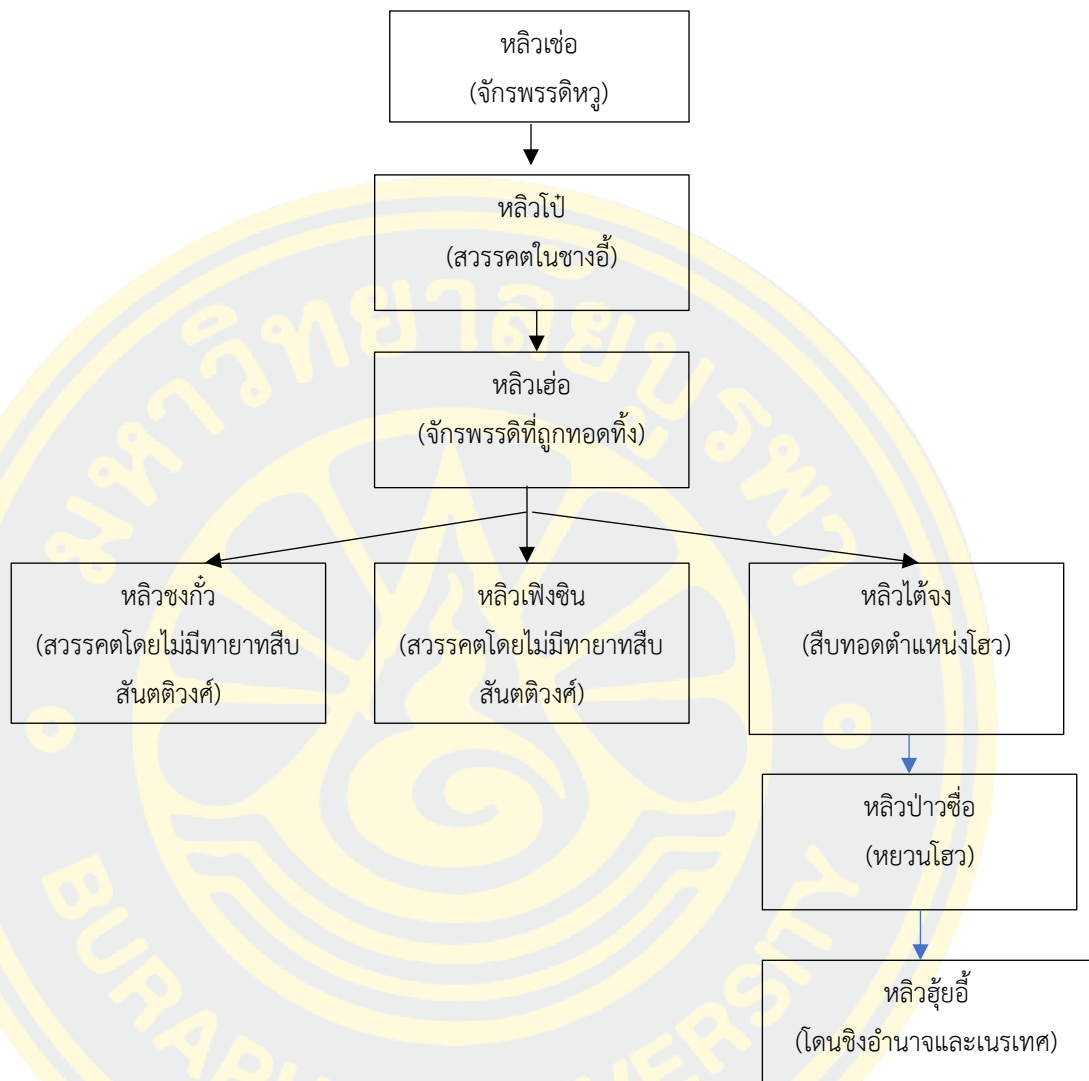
หลิวเซ่อ
(จักรพรรดิหวู)

หลิวโป๋
(สวรรคตในชางอี้)

หลิวเฮ่อ
(จักรพรรดิที่ถูกทอดทิ้ง)

หลิวซงกั๋ว
(สวรรคตโดยไม่มีทายาทสืบสันตติวงศ์)

หลิวเฟิงซิน
(สวรรคตโดยไม่มีทายาทสืบสันตติวงศ์)

หลิวไต้จง
(สืบทอดตำแหน่งโฮว)

หลิวป่าวซื่อ
(หยวนโฮว)

หลิวฮุ้ยอี้
(โดนชิงอำนาจและเนรเทศ)

มหาวิทยาลัยบูรพา
BURAPHA UNIVERSITY